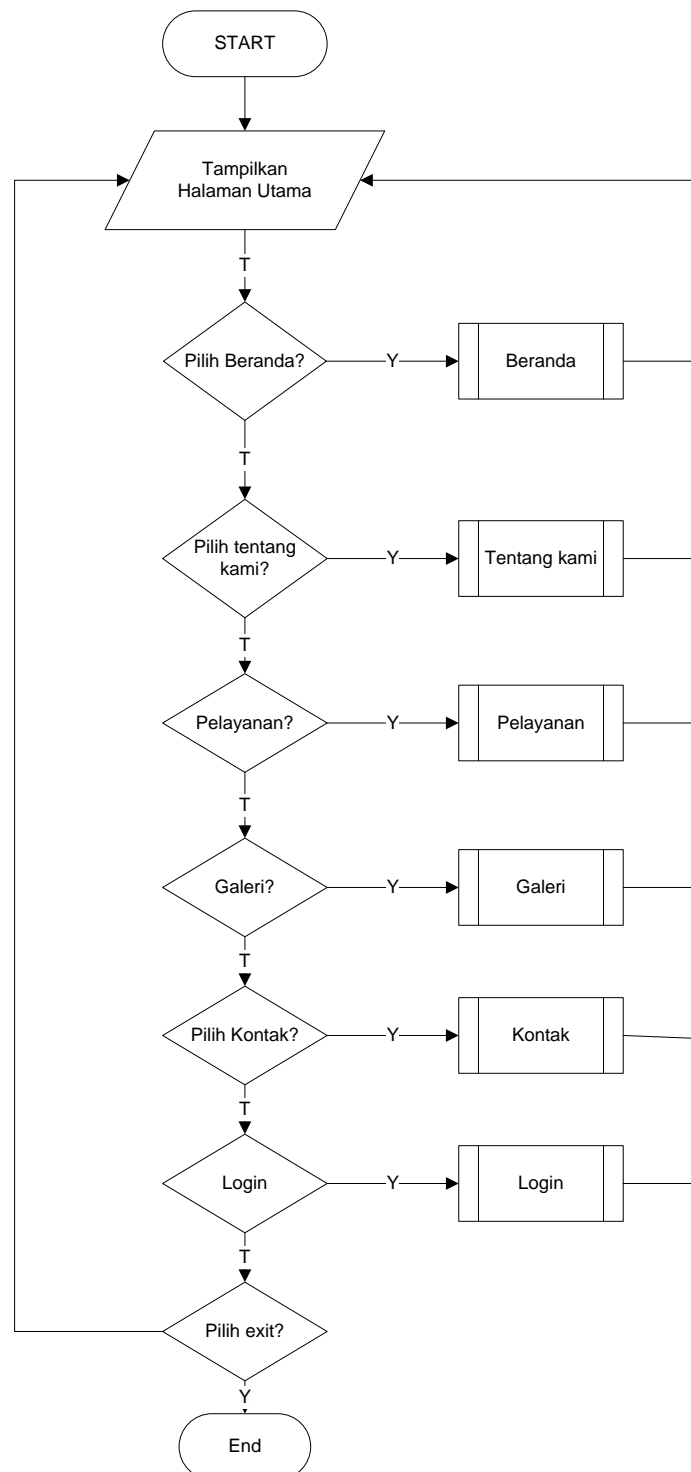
START

Tampilkan Halaman Utama

T

Pilih Beranda?

Y

Beranda

T

Pilih tentang kami?

Y

Tentang kami

T

Pelayanan?

Y

Pelayanan

T

Galeri?

Y

Galeri

T

Pilih Kontak?

Y

Kontak

T

Login

Y

Login

T

Pilih exit?

Y

End